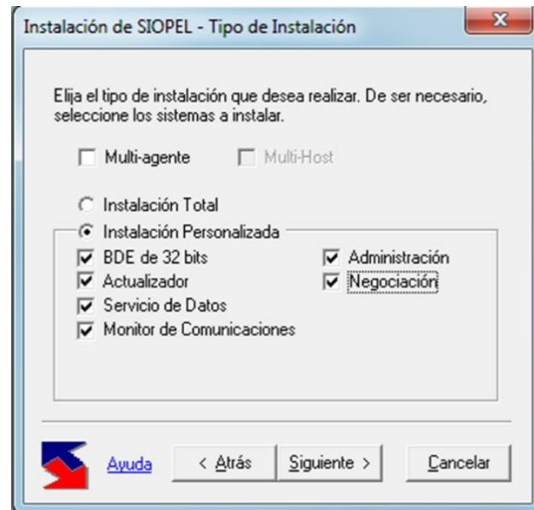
Instalación de SIOPEL - Tipo de Instalación

Elija el tipo de instalación que desea realizar. De ser necesario, seleccione los sistemas a instalar.

Multi-agente
Multi-Host

Instalación Total

Instalación Personalizada

BDE de 32 bits
Actualizador
Servicio de Datos
Monitor de Comunicaciones

Administración
Negociación

Ayuda
< Atrás
Siguiente >
Cancelar